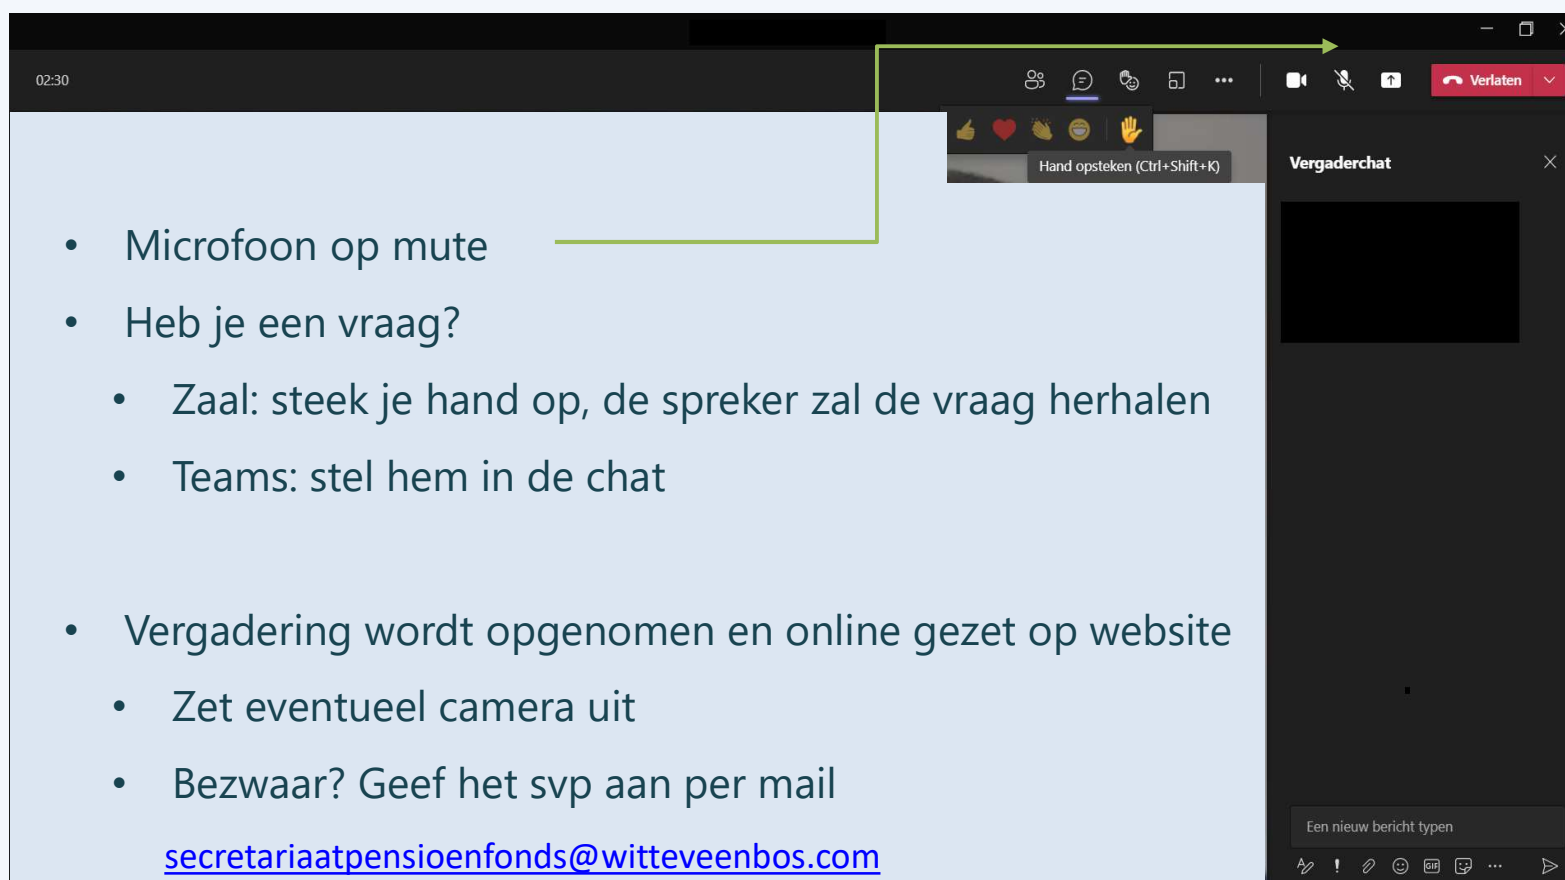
02:30

Verlaten

Hand opsteken (Ctrl+Shift+K)

Vergaderchat

• Microfoon op mute
• Heb je een vraag?
• Zaal: steek je hand op, de spreker zal de vraag herhalen
• Teams: stel hem in de chat

• Vergadering wordt opgenomen en online gezet op website
• Zet eventueel camera uit
• Bezwaar? Geef het svp aan per mail
secretariaatpensioenfonds@witteveenbos.com

Een nieuw bericht typen